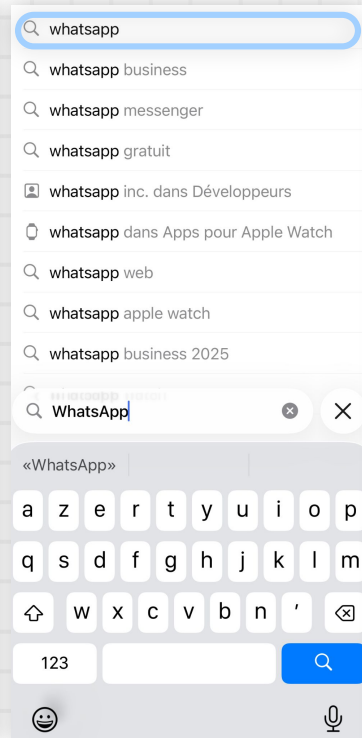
whatsapp
whatsapp business
whatsapp messenger
whatsapp gratuit
whatsapp inc. dans Développeurs
whatsapp dans Apps pour Apple Watch
whatsapp web
whatsapp apple watch
whatsapp business 2025
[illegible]
WhatsApp
«WhatsApp»
a z e r t y u i o p
q s d f g h j k l m
w x c v b n ’
123